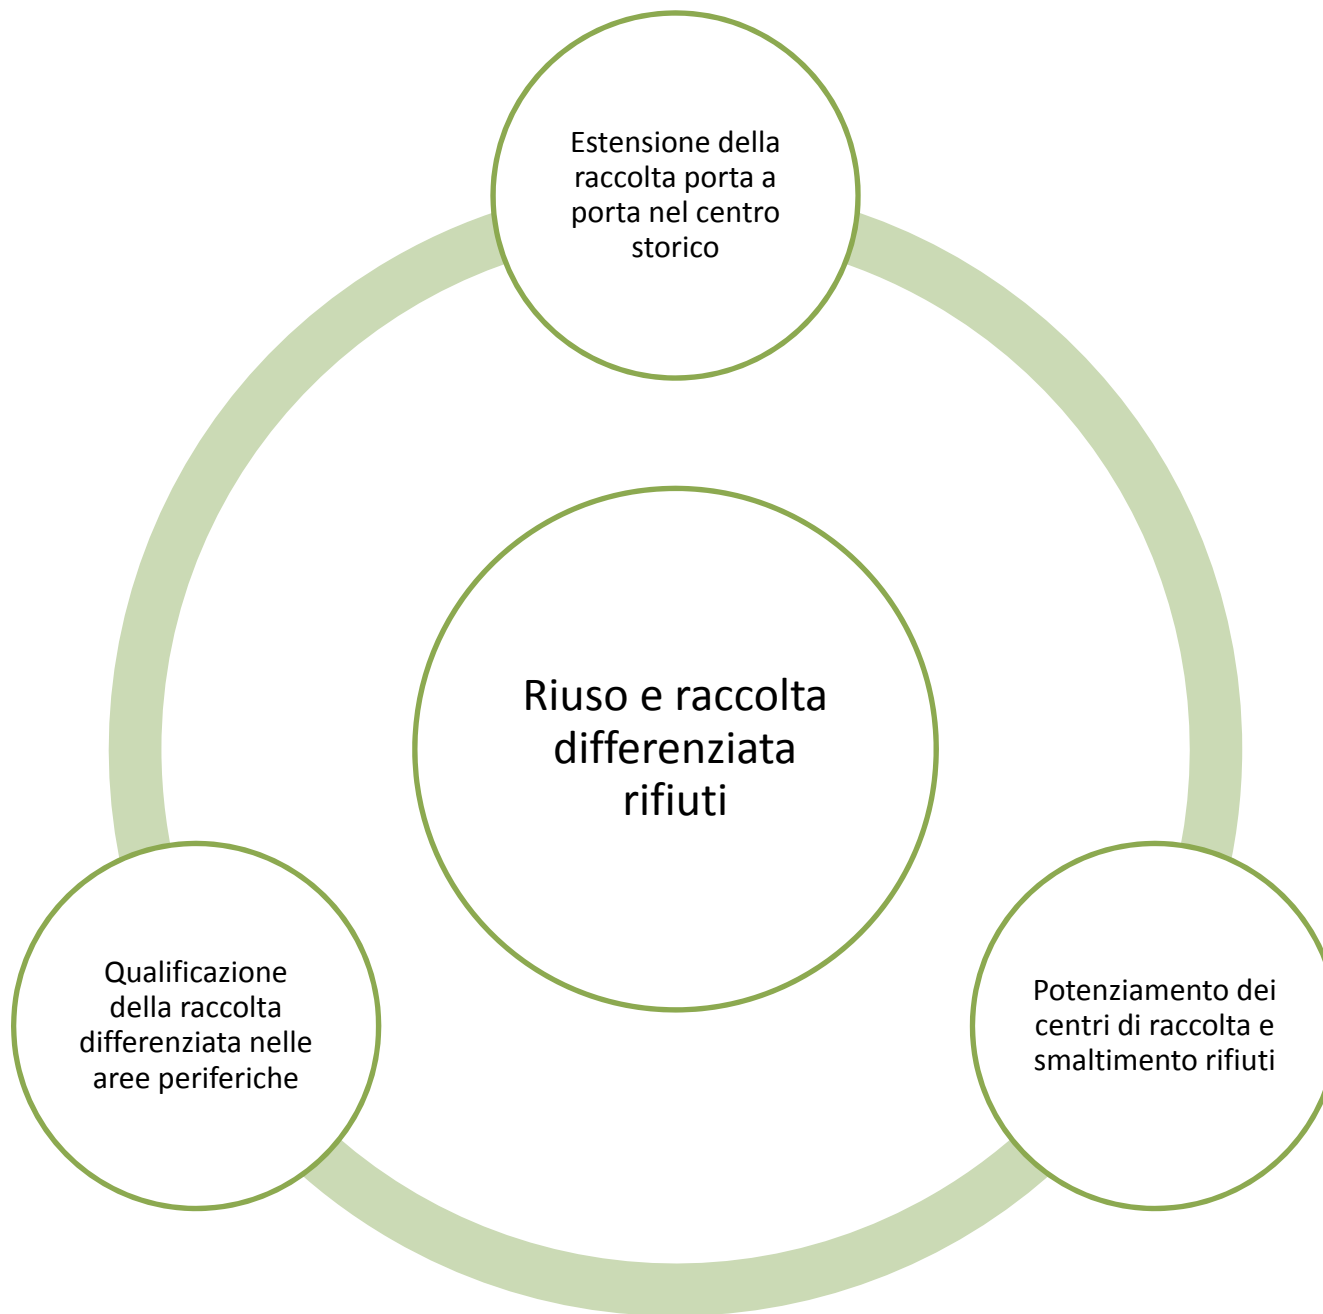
Estensione della raccolta porta a porta nel centro storico

Riuso e raccolta differenziata rifiuti

Qualificazione della raccolta differenziata nelle aree periferiche

Potenziamento dei centri di raccolta e smaltimento rifiuti